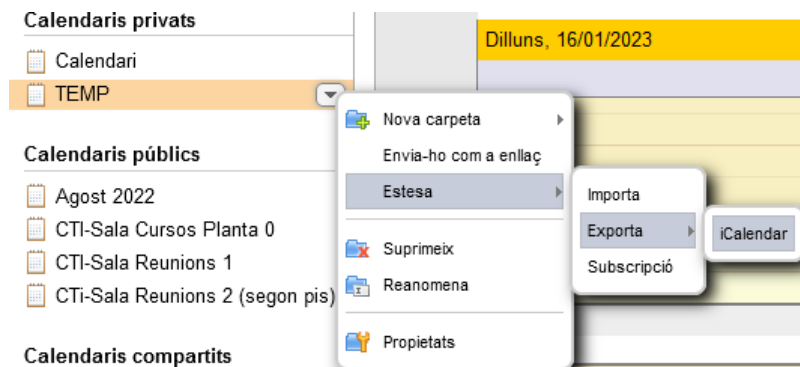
Calendaris privats
Calendari
TEMP

Calendaris públics
Agost 2022
CTI-Sala Cursos Planta 0
CTI-Sala Reunions 1
CTi-Sala Reunions 2 (segon pis)

Calendaris compartits

Dilluns, 16/01/2023

Nova carpeta
Envia-ho com a enllaç
Estesa
Suprimeix
Reanomena
Propietats

Importa
Exporta
Subscripció

iCalendar